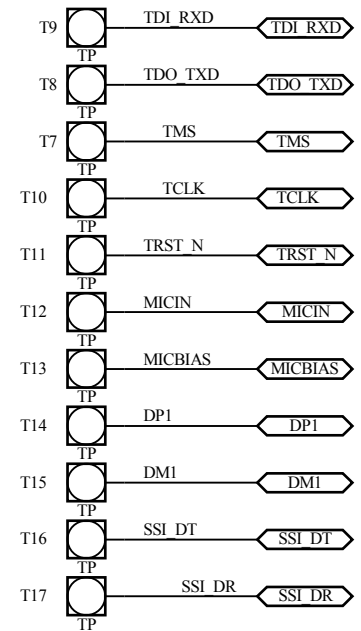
T9 TP TDI_RXD TDI_RXD
T8 TP TDO_TXD TDO_TXD
T7 TP TMS TMS
T10 TP TCLK TCLK
T11 TP TRST_N TRST_N
T12 TP MICIN MICIN
T13 TP MICBIAS MICBIAS
T14 TP DP1 DP1
T15 TP DM1 DM1
T16 TP SSI_DT SSI_DT
T17 TP SSI_DR SSI_DR